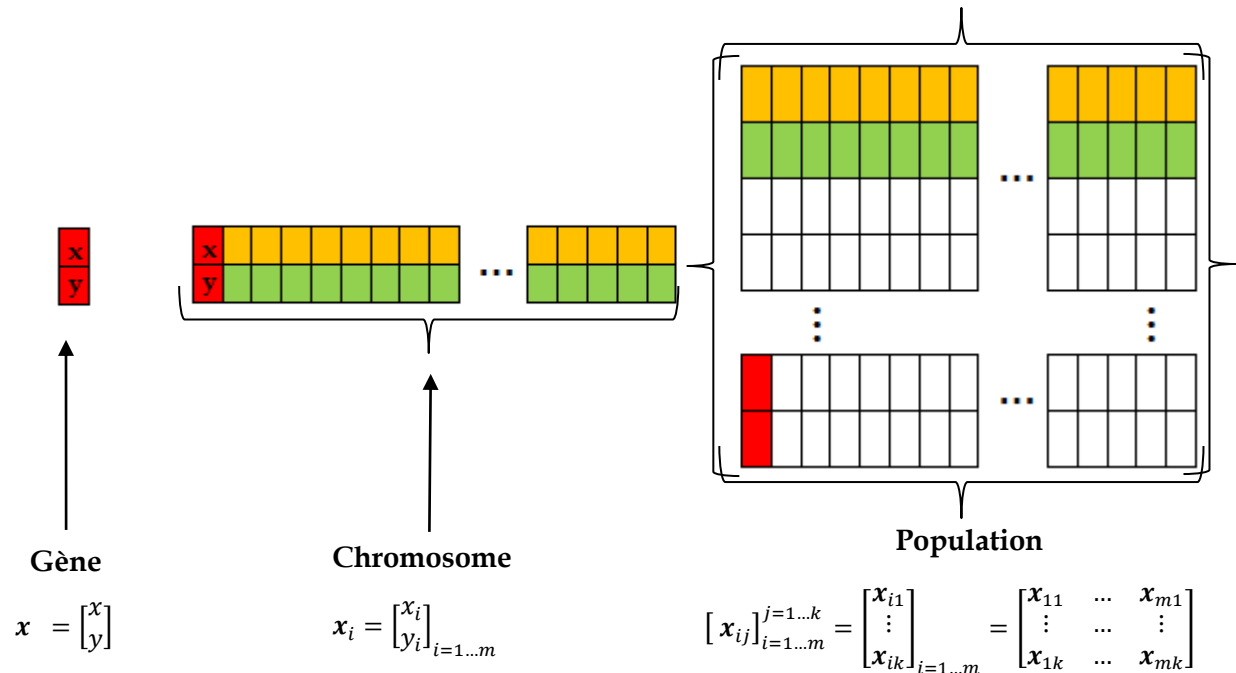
x
y

x
y

...

...

...

Gène

$\boldsymbol{x} = \begin{bmatrix} x \\ y \end{bmatrix}$

Chromosome

$\boldsymbol{x}_i = \begin{bmatrix} x_i \\ y_i \end{bmatrix}_{i=1...m}$

Population

$\left[ \boldsymbol{x}_{ij} \right]_{i=1...m}^{j=1...k} = \begin{bmatrix} \boldsymbol{x}_{i1} \\ \vdots \\ \boldsymbol{x}_{ik} \end{bmatrix}_{i=1...m} = \begin{bmatrix} \boldsymbol{x}_{11} & ... & \boldsymbol{x}_{m1} \\ \vdots & ... & \vdots \\ \boldsymbol{x}_{1k} & ... & \boldsymbol{x}_{mk} \end{bmatrix}$